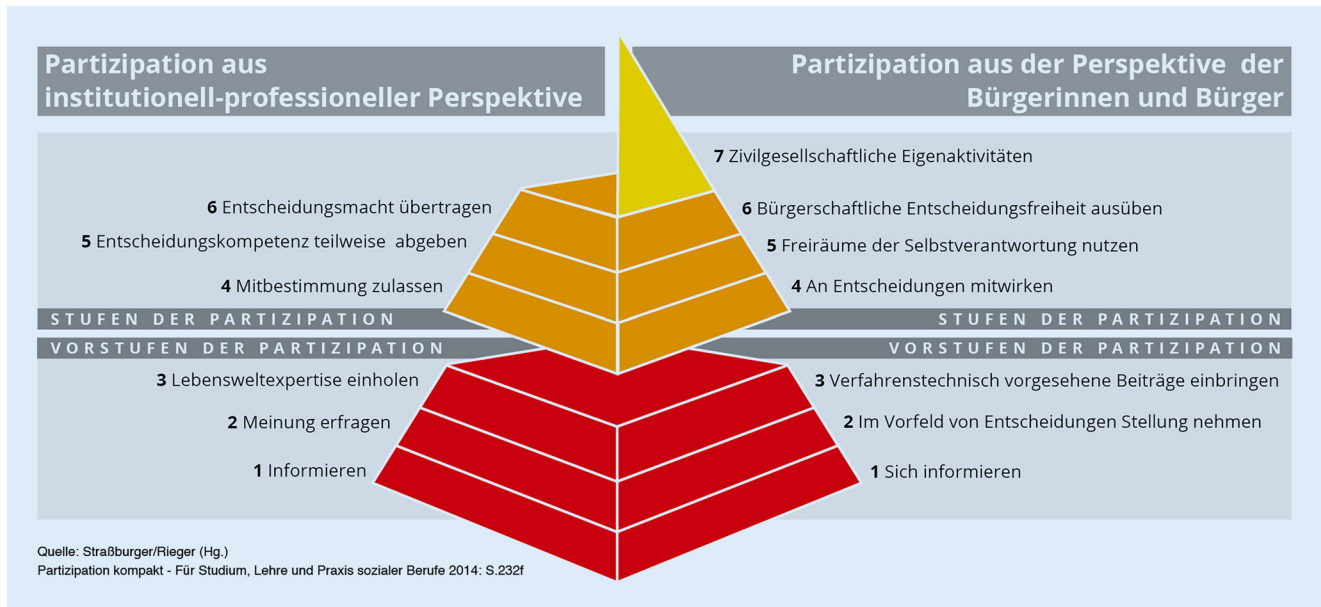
Partizipation aus institutionell-professioneller Perspektive

Partizipation aus der Perspektive der Bürgerinnen und Bürger

7 Zivilgesellschaftliche Eigenaktivitäten

6 Entscheidungsmacht übertragen

6 Bürgerschaftliche Entscheidungsfreiheit ausüben

5 Entscheidungskompetenz teilweise abgeben

5 Freiräume der Selbstverantwortung nutzen

4 Mitbestimmung zulassen

4 An Entscheidungen mitwirken

STUFEN DER PARTIZIPATION

STUFEN DER PARTIZIPATION

VORSTUFEN DER PARTIZIPATION

VORSTUFEN DER PARTIZIPATION

3 Lebensweltexpertise einholen

3 Verfahrenstechnisch vorgesehene Beiträge einbringen

2 Meinung erfragen

2 Im Vorfeld von Entscheidungen Stellung nehmen

1 Informieren

1 Sich informieren

Quelle: Straßburger/Rieger (Hg.)
Partizipation kompakt - Für Studium, Lehre und Praxis sozialer Berufe 2014: S.232f